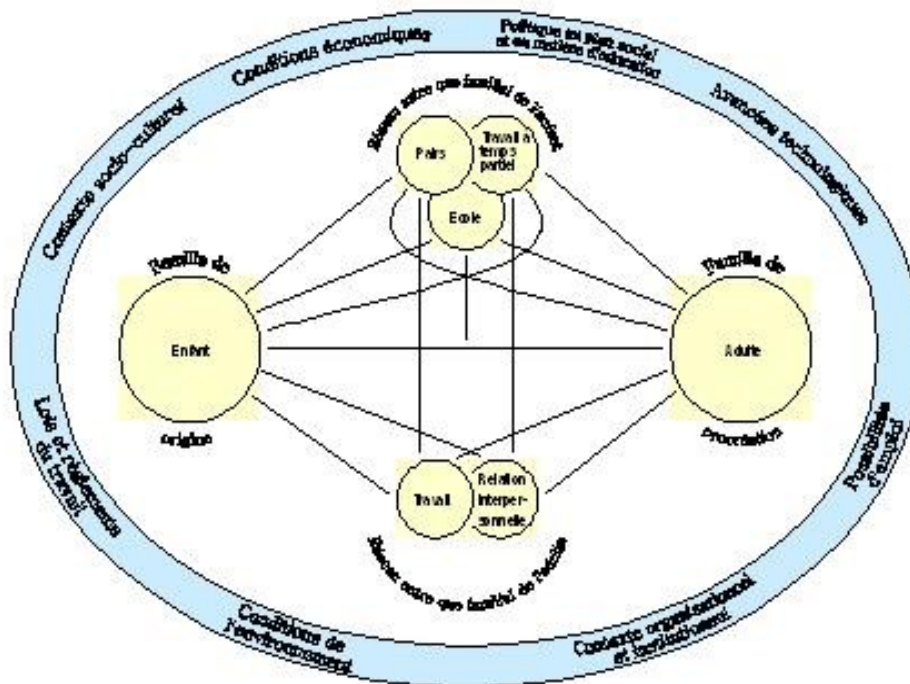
Conditions économiques

Politique au plan social et en matière d'éducation

Avancées technologiques

Contexte socio-culturel

Réseau autre que familial de l'enfant

Pairs

Travail à temps partiel

Ecole

Famille de

Enfant

origine

Famille de

Adulte

procréation

Lois et règlements du travail

Possibilités d'emploi

Travail

Relation interpersonnelle

Réseau autre que familial de l'adulte

Conditions de l'environnement

Contexte organisationnel et institutionnel